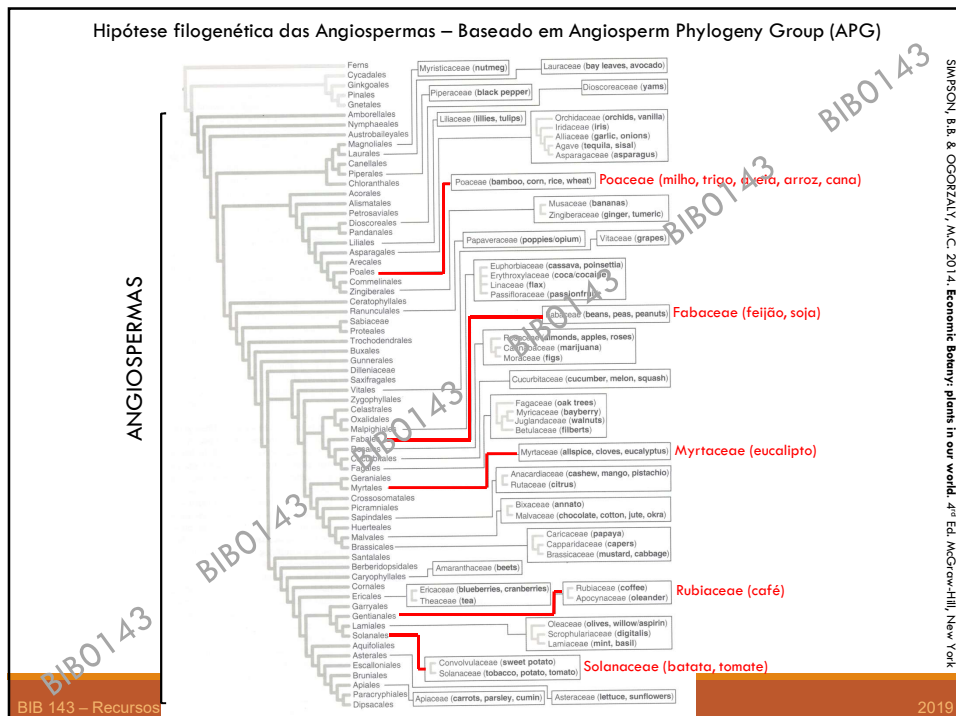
Hipótese filogenética das Angiospermas – Baseado em Angiosperm Phylogeny Group (APG)

ANGIOSPERMAS

Ferns
Cycadales
Ginkgoales
Pinales
Gnetales
Amborellales
Nymphaeales
Austrobaileyales
Magnoliales
Laurales
Canellales
Piperales
Chloranthales
Acorales
Alismatales
Petrosaviales
Dioscoreales
Pandanales
Liliales
Asparagales
Arecales
Poales
Commelinales
Zingiberales
Ceratophyllales
Ranunculales
Sabiaceae
Proteales
Trochodendrales
Buxales
Gunnerales
Dilleniaceae
Saxifragales
Vitales
Zygophyllales
Celastrales
Oxalidales
Malpighiales
Fabales
Rosales
Cucurbitales
Fagales
Myrtales
Geraniales
Crossosomatales
Picramniales
Sapindales
Huerteales
Malvales
Brassicales
Santalales
Berberidopsidales
Caryophyllales
Cornales
Ericales
Garryales
Gentianales
Lamiales
Solanales
Aquifoliales
Asterales
Escalloniales
Bruniales
Apiales
Paracryphiales
Dipsacales

Myristicaceae (nutmeg)
Lauraceae (bay leaves, avocado)
Piperaceae (black pepper)
Dioscoreaceae (yams)
Liliaceae (lillies, tulips)
Orchidaceae (orchids, vanilla)
Iridaceae (iris)
Alliaceae (garlic, onions)
Agave (tequila, sisal)
Asparagaceae (asparagus)
Poaceae (bamboo, corn, rice, wheat)
Poaceae (milho, trigo, aveia, arroz, cana)
Musaceae (bananas)
Zingiberaceae (ginger, tumeric)
Papaveraceae (poppies/opium)
Vitaceae (grapes)
Euphorbiaceae (cassava, poinsettia)
Erythroxylaceae (coca/cocaine)
Linaceae (flax)
Passifloraceae (passionfruit)
Fabaceae (beans, peas, peanuts)
Fabaceae (feijão, soja)
Rosaceae (almonds, apples, roses)
Cannabaceae (marijuana)
Moraceae (figs)
Cucurbitaceae (cucumber, melon, squash)
Fagaceae (oak trees)
Myricaceae (bayberry)
Juglandaceae (walnuts)
Betulaceae (filberts)
Myrtaceae (allspice, cloves, eucalyptus)
Myrtaceae (eucalipto)
Anacardiaceae (cashew, mango, pistachio)
Rutaceae (citrus)
Bixaceae (annato)
Malvaceae (chocolate, cotton, jute, okra)
Caricaceae (papaya)
Capparidaceae (capers)
Brassicaceae (mustard, cabbage)
Amaranthaceae (beets)
Ericaceae (blueberries, cranberries)
Theaceae (tea)
Rubiaceae (coffee)
Apocynaceae (oleander)
Rubiaceae (café)
Oleaceae (olives, willow/aspirin)
Scrophulariaceae (digitalis)
Lamiaceae (mint, basil)
Convolvulaceae (sweet potato)
Solanaceae (tobacco, potato, tomato)
Solanaceae (batata, tomate)
Apiaceae (carrots, parsley, cumin)
Asteraceae (lettuce, sunflowers)

SIMPSON, B.B. & OGORZALY, M.C. 2014. **Economic Botany: plants in our world.** 4ª Ed. McGraw-Hill, New York

BIB0143
BIB0143
BIB0143
BIB0143
BIB0143
BIB0143
BIB0143
BIB0143

BIB 143 – Recursos
2019